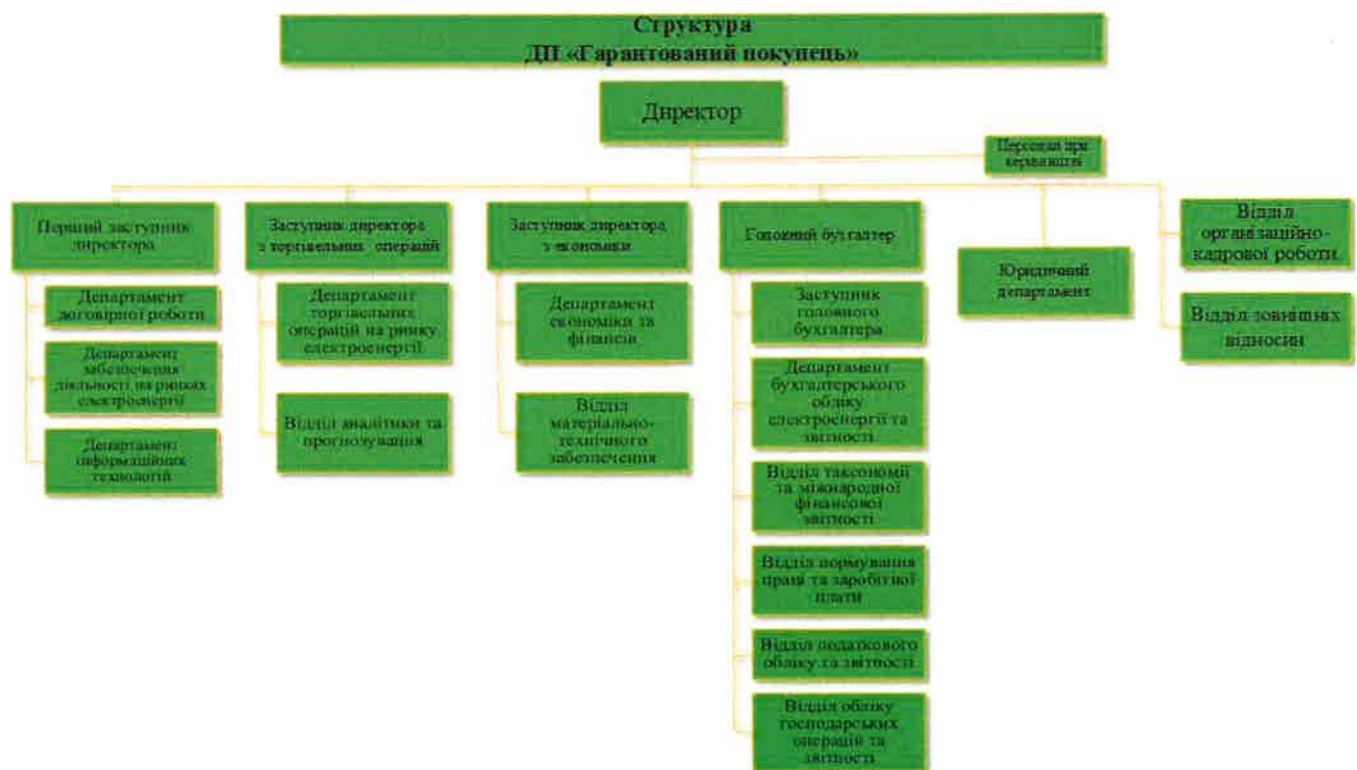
Структура
ДП «Гарантований покупець»

Директор

Персонал при керівництві

Перший заступник директора

Департамент договірної роботи

Департамент забезпечення діяльності на ринках електроенергії

Департамент інформаційних технологій

Заступник директора з торгівельних операцій

Департамент торгівельних операцій на ринку електроенергії

Відділ аналітики та прогнозування

Заступник директора з економіки

Департамент економіки та фінансів

Відділ матеріально-технічного забезпечення

Головний бухгалтер

Заступник головного бухгалтера

Департамент бухгалтерського обліку електроенергії та звітності

Відділ таксономії та міжнародної фінансової звітності

Відділ нормування праці та заробітної плати

Відділ податкового обліку та звітності

Відділ обліку господарських операцій та звітності

Юридичний департамент

Відділ організаційно-кадрової роботи

Відділ зовнішніх відносин